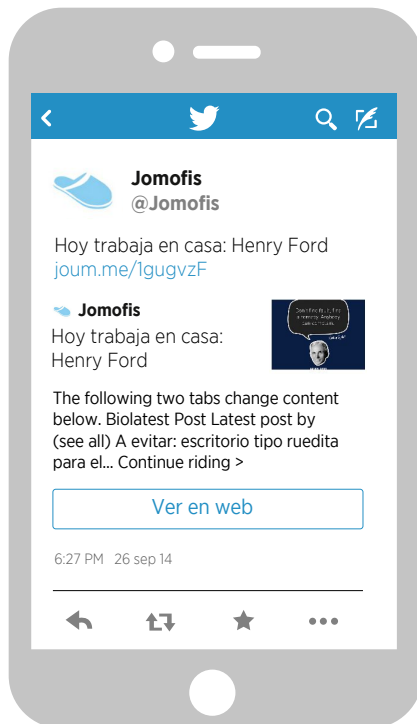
Jomofis
@Jomofis

Hoy trabaja en casa: Henry Ford
joum.me/1gugvzF

Jomofis
Hoy trabaja en casa: Henry Ford

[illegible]

The following two tabs change content below. Biolatest Post Latest post by (see all) A evitar: escritorio tipo ruedita para el... Continue riding >

Ver en web

6:27 PM 26 sep 14